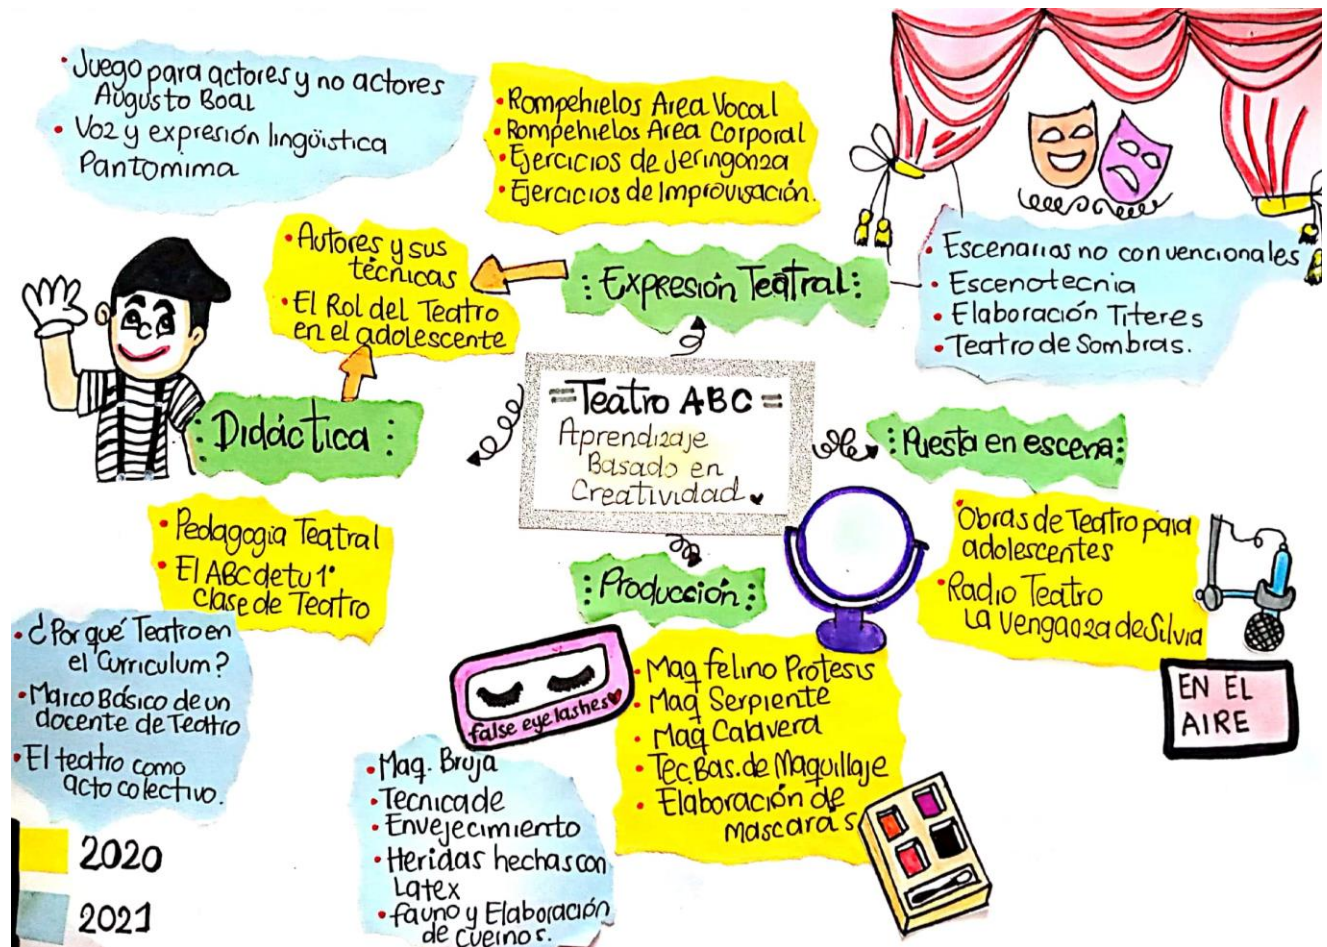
• Juego para actores y no actores Augusto Boal
• Voz y expresión lingüística Pantomima

• Rompehielos Area Vocal
• Rompehielos Area Corporal
• Ejercicios de Jeringonza
• Ejercicios de Improvisación.

• Escenarios no convencionales
• Escenotecnia
• Elaboración Titeres
• Teatro de Sombras.

• Autores y sus técnicas
• El Rol del Teatro en el adolescente

: Expresión Teatral :

: Didáctica :

=Teatro ABC=
Aprendizaje Basado en Creatividad

: Puesta en escena :

• Pedagogia Teatral
• El ABC de tu 1° clase de Teatro

: Producción :

• Obras de Teatro para adolescentes
• Radio Teatro La Venganza de Silvia

EN EL AIRE

• ¿Por qué Teatro en el Curriculum?
• Marco Básico de un docente de Teatro
• El teatro como acto colectivo.

false eye lashes

• Maq felino Protesis
• Maq Serpiente
• Maq Calavera
• Tec.Bas. de Maquillaje
• Elaboración de mascaras

• Maq. Bruja
• Tecnica de
• Envejecimiento
• Heridas hechas con Latex
• fauno y Elaboración de cuernos.

2020
2021